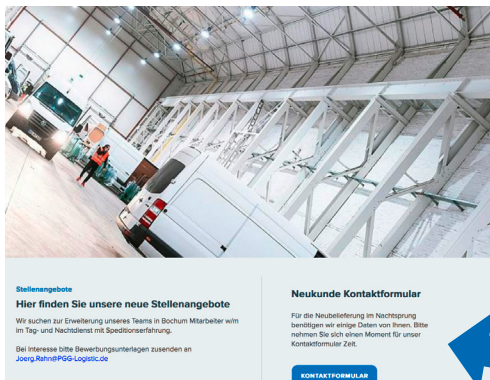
Stellenangebote

Hier finden Sie unsere neue Stellenangebote

Wir suchen zur Erweiterung unseres Teams in Bochum Mitarbeiter w/m im Tag- und Nachtdienst mit Speditionserfahrung.

Bei Interesse bitte Bewerbungsunterlagen zusenden an Joerg.Rahn@PGG-Logistic.de

Neukunde Kontaktformular

Für die Neubelieferung im Nachtsprung benötigen wir einige Daten von Ihnen. Bitte nehmen Sie sich einen Moment für unser Kontaktformular Zeit.

KONTAKTFORMULAR